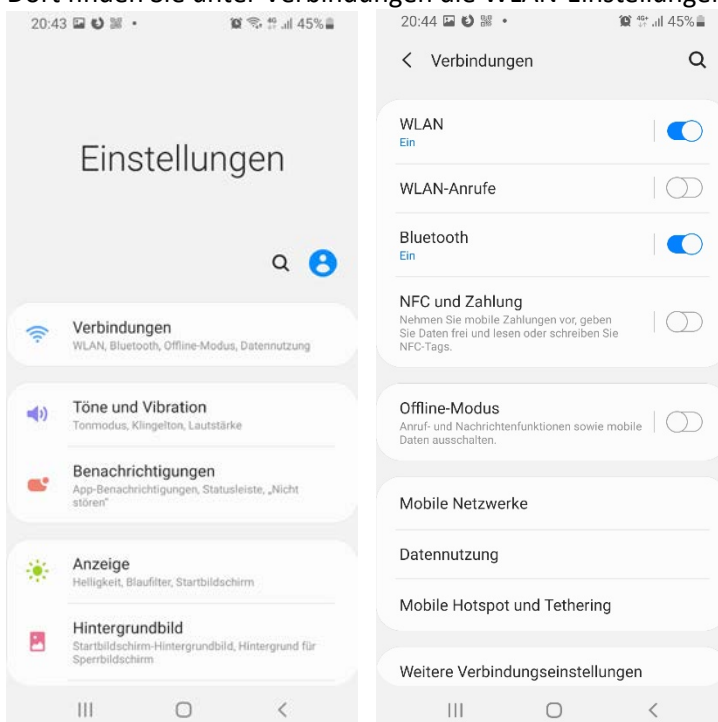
Dort finden Sie unter Verbindungen die WLAN-Einstellungen

20:43 • 45%

Einstellungen

Verbindungen
WLAN, Bluetooth, Offline-Modus, Datennutzung

Töne und Vibration
Tonmodus, Klingelton, Lautstärke

Benachrichtigungen
App-Benachrichtigungen, Statusleiste, „Nicht stören"

Anzeige
Helligkeit, Blaufilter, Startbildschirm

Hintergrundbild
Startbildschirm-Hintergrundbild, Hintergrund für Sperrbildschirm

20:44 • 45%

< Verbindungen

WLAN
Ein

WLAN-Anrufe

Bluetooth
Ein

NFC und Zahlung
Nehmen Sie mobile Zahlungen vor, geben Sie Daten frei und lesen oder schreiben Sie NFC-Tags.

Offline-Modus
Anruf- und Nachrichtenfunktionen sowie mobile Daten ausschalten.

Mobile Netzwerke

Datennutzung

Mobile Hotspot und Tethering

Weitere Verbindungseinstellungen